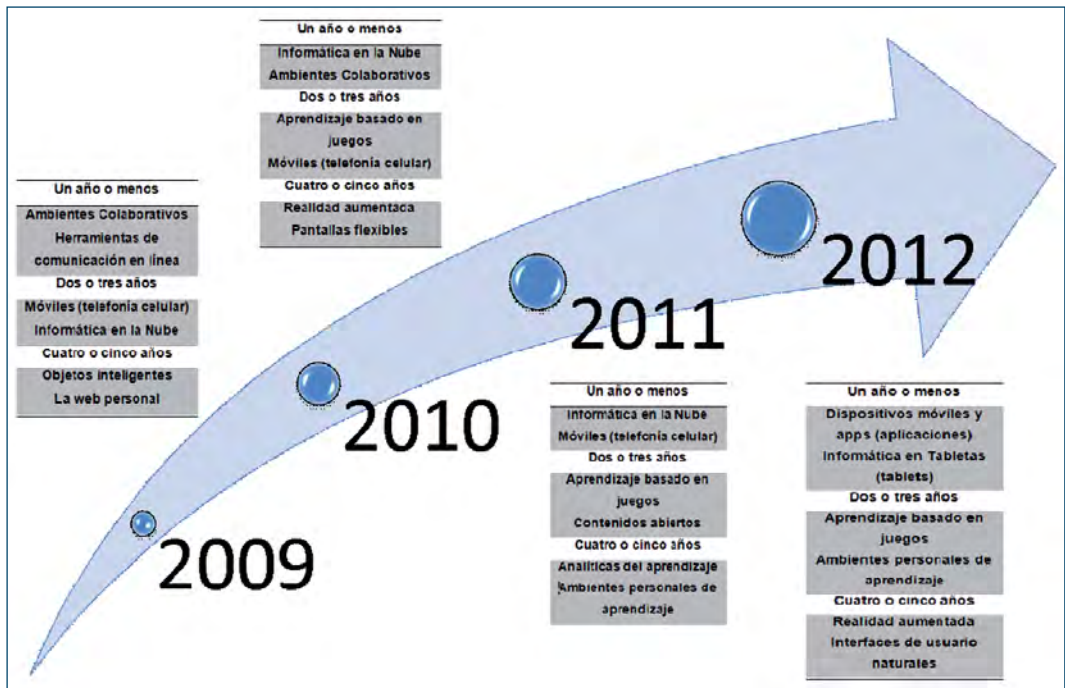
Un año o menos
Ambientes Colaborativos
Herramientas de comunicación en línea
Dos o tres años
Móviles (telefonía celular)
Informática en la Nube
Cuatro o cinco años
Objetos inteligentes
La web personal

2009

Un año o menos
Informática en la Nube
Ambientes Colaborativos
Dos o tres años
Aprendizaje basado en juegos
Móviles (telefonía celular)
Cuatro o cinco años
Realidad aumentada
Pantallas flexibles

2010

2011

Un año o menos
Informática en la Nube
Móviles (telefonía celular)
Dos o tres años
Aprendizaje basado en juegos
Contenidos abiertos
Cuatro o cinco años
Analíticas del aprendizaje
Ambientes personales de aprendizaje

2012

Un año o menos
Dispositivos móviles y apps (aplicaciones)
Informática en Tabletas (tablets)
Dos o tres años
Aprendizaje basado en juegos
Ambientes personales de aprendizaje
Cuatro o cinco años
Realidad aumentada
Interfaces de usuario naturales